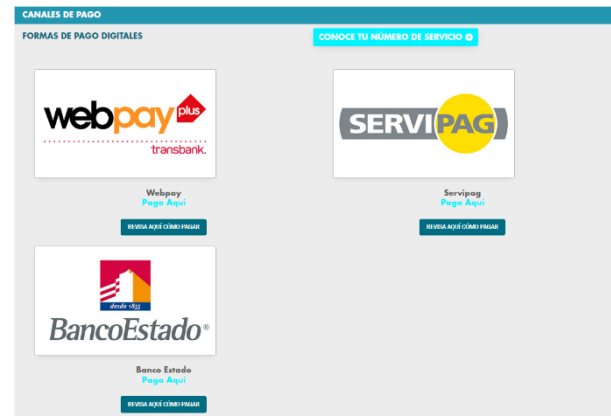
CANALES DE PAGO

FORMAS DE PAGO DIGITALES

CONOCE TU NÚMERO DE SERVICIO

webpay plus
transbank.

Webpay
Paga Aquí

REVISA AQUÍ CÓMO PAGAR

SERVIPAG

Servipag
Paga Aquí

REVISA AQUÍ CÓMO PAGAR

desde 1855
BancoEstado®

Banco Estado
Paga Aquí

REVISA AQUÍ CÓMO PAGAR